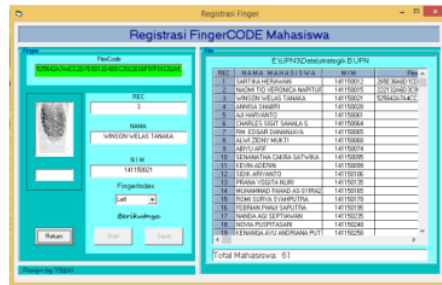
Registrasi Finger

Registrasi FingerCODE Mahasiswa

Finger

FlexCode

5E904A7A4CCD7E8012F4BEC3DD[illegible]

REC

3

NAMA

WINSON WELAS TANAKA

NIM

141150021

FingerIndex

Left

Berikutnya

Return

Start

Save

File

E:\UPN3\Data\strategik.B.UPN

| REC | NAMA MAHASISWA | NIM | Flex |
|---|---|---|---|
| 1 | SAFITRA HERAWAN | 141150012 | 26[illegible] |
| 2 | NAOMI TIO VERONICA NAPITUP | 141150015 | 22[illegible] |
| 3 | WINSON WELAS TANAKA | 141150021 | 5E904A7A4C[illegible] |
| 4 | ANNISA SHABRI | 141150026 | |
| 5 | AJI HARYANTO | 141150061 | |
| 6 | CHARLES SIGIT SAHALA S. | 141150064 | |
| 7 | RM. EDGAR DWIANANTA | 141150065 | |
| 8 | ALVA ZIONY MUKTI | 141150068 | |
| 9 | ARYU ARIF | 141150074 | |
| 10 | SENANATHA CAKRA SATWIKA | 141150095 | |
| 11 | KEVIN ADERIN | 141150099 | |
| 12 | IDIK ARYANTO | 141150106 | |
| 13 | PRANA YOGITA NURI | 141150125 | |
| 14 | MUHAMMAD FAHAD AS-SYIRAZ | 141150165 | |
| 15 | ROMI SURYA SYAHPUTRA | 141150178 | |
| 16 | FEBRIAN PAMU SAPUTRA | 141150195 | |
| 17 | NANDA AGI SEPTIAWAN | 141150235 | |
| 18 | NOVIA PUSPITASARI | 141150248 | |
| 19 | KENANGA AYU ANDRIANA PUTI | 141150258 | |

Total Mahasiswa: 61

Design by YBBAI